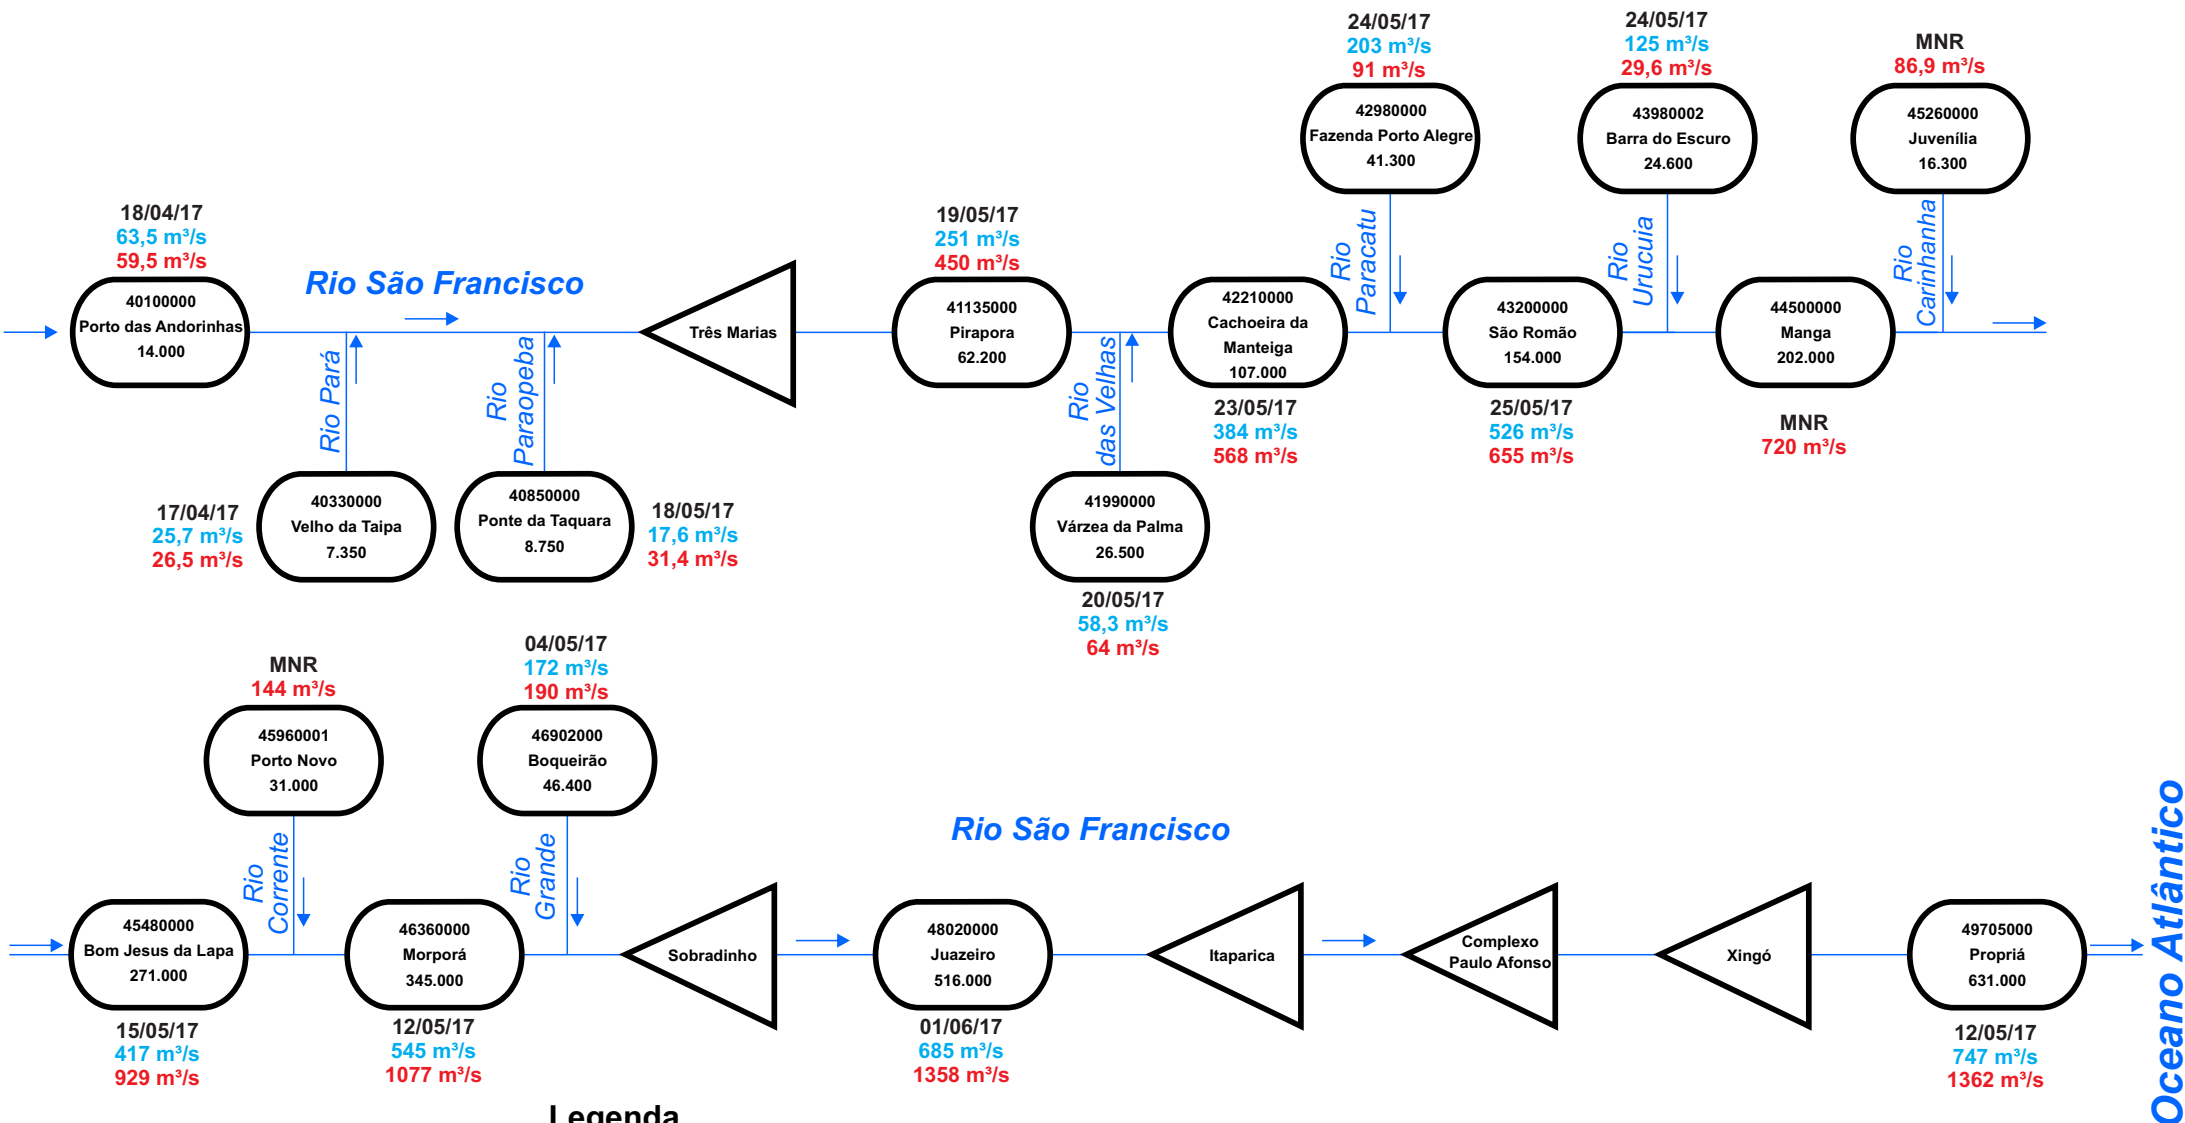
24/05/17
203 m³/s
91 m³/s

42980000
Fazenda Porto Alegre
41.300

24/05/17
125 m³/s
29,6 m³/s

43980002
Barra do Escuro
24.600

MNR
86,9 m³/s

45260000
Juvenília
16.300

18/04/17
63,5 m³/s
59,5 m³/s

Rio São Francisco

19/05/17
251 m³/s
450 m³/s

Rio Paracatu

Rio Urucuia

Rio Carinhanha

40100000
Porto das Andorinhas
14.000

Três Marias

41135000
Pirapora
62.200

42210000
Cachoeira da Manteiga
107.000

43200000
São Romão
154.000

44500000
Manga
202.000

Rio Pará

Rio Paraopeba

Rio das Velhas

23/05/17
384 m³/s
568 m³/s

25/05/17
526 m³/s
655 m³/s

MNR
720 m³/s

17/04/17
25,7 m³/s
26,5 m³/s

40330000
Velho da Taipa
7.350

40850000
Ponte da Taquara
8.750

18/05/17
17,6 m³/s
31,4 m³/s

41990000
Várzea da Palma
26.500

20/05/17
58,3 m³/s
64 m³/s

MNR
144 m³/s

04/05/17
172 m³/s
190 m³/s

45960001
Porto Novo
31.000

46902000
Boqueirão
46.400

Rio São Francisco

Rio Corrente

Rio Grande

Oceano Atlântico

45480000
Bom Jesus da Lapa
271.000

46360000
Morporá
345.000

Sobradinho

48020000
Juazeiro
516.000

Itaparica

Complexo
Paulo Afonso

Xingó

49705000
Propriá
631.000

15/05/17
417 m³/s
929 m³/s

12/05/17
545 m³/s
1077 m³/s

01/06/17
685 m³/s
1358 m³/s

12/05/17
747 m³/s
1362 m³/s

Legenda